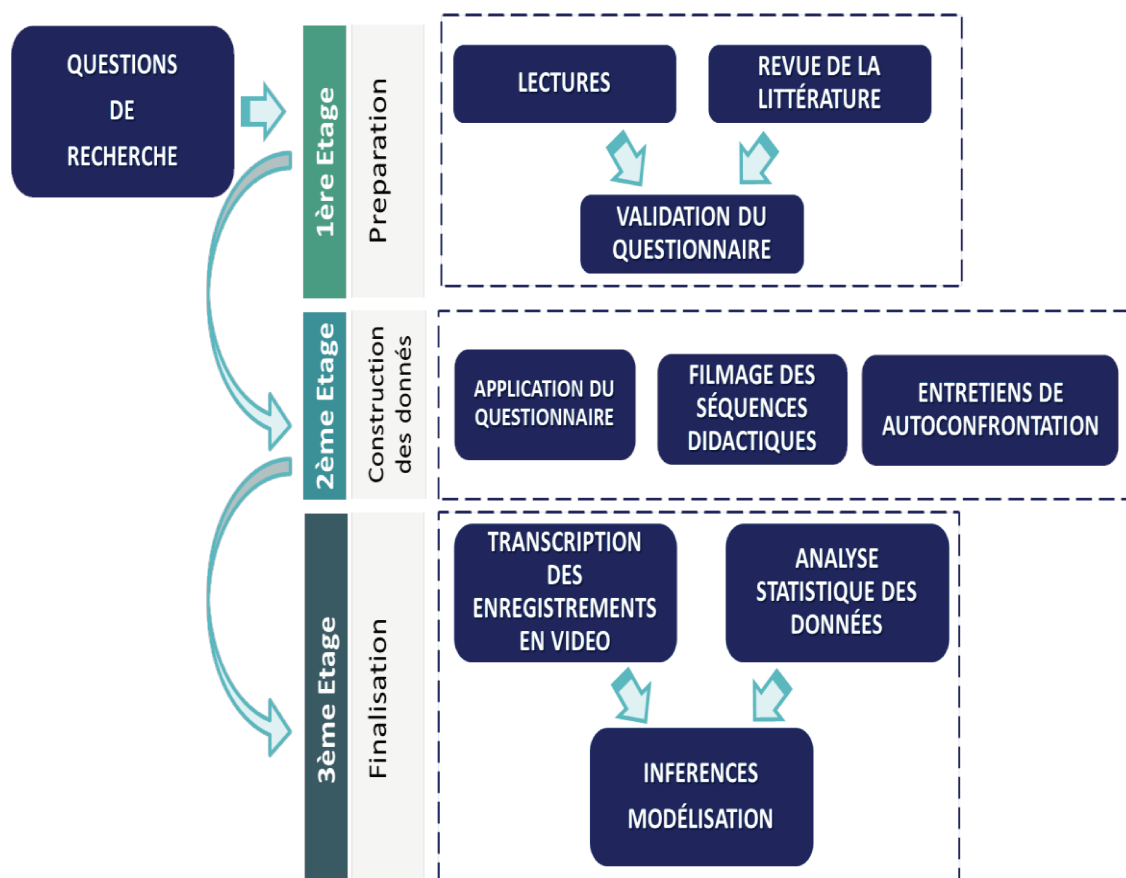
QUESTIONS DE RECHERCHE

1ère Etage

Preparation

LECTURES

REVUE DE LA LITTÉRATURE

VALIDATION DU QUESTIONNAIRE

2ème Etage

Construction des donnés

APPLICATION DU QUESTIONNAIRE

FILMAGE DES SÉQUENCES DIDACTIQUES

ENTRETIENS DE AUTOCONFRONTATION

3ème Etage

Finalisation

TRANSCRIPTION DES ENREGISTREMENTS EN VIDEO

ANALYSE STATISTIQUE DES DONNÉES

INFERENCES MODÉLISATION